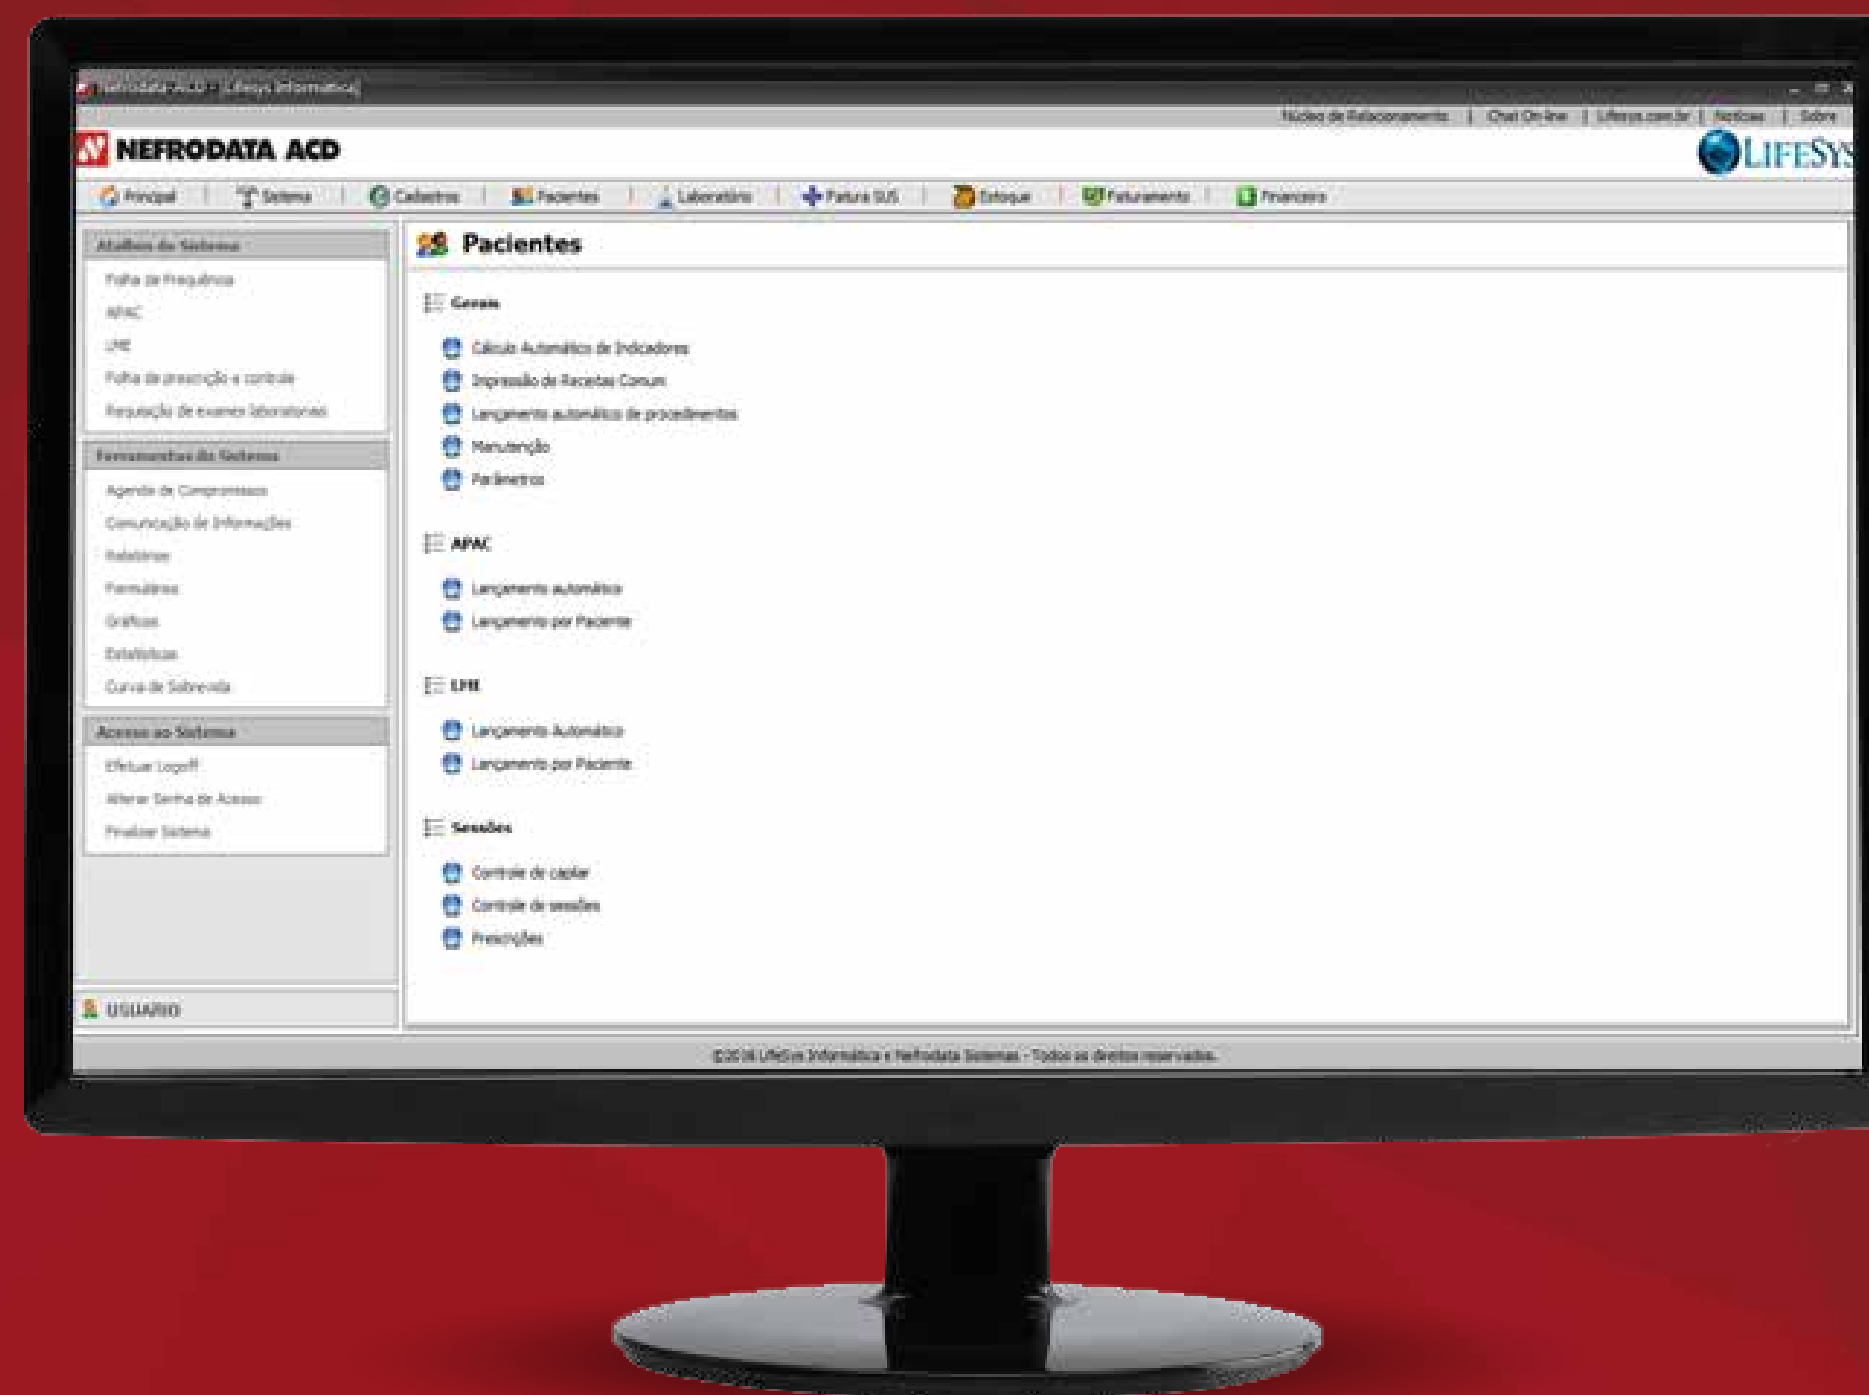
Nefrodata ACD - Lifesys Informática

Núcleo de Relacionamento | Chat On-line | Lifesys.com.br | Notícias | Sobre

NEFRODATA ACD

LIFESYS

Principal | Sistema | Cadastros | Pacientes | Laboratório | Fatura SUS | Estoque | Faturamento | Financeiro

Atalhos do Sistema
Folha de Frequência
APAC
LME
Folha de prescrição e controle
Requisição de exames laboratoriais

Ferramentas do Sistema
Agenda de Compromissos
Comunicação de Informações
Relatórios
Formulários
Gráficos
Estatísticas
Curva de Sobrevida

Acesso ao Sistema
Efetuar Logoff
Alterar Senha de Acesso
Finalizar Sistema

USUARIO

Pacientes

Gerais
Cálculo Automático de Indicadores
Impressão de Receitas Comum
Lançamento automático de procedimentos
Manutenção
Parâmetros

APAC
Lançamento automático
Lançamento por Paciente

LME
Lançamento Automático
Lançamento por Paciente

Sessões
Controle de capilar
Controle de sessões
Prescrições

©2016 LifeSys Informática e Nefrodata Sistemas - Todos os direitos reservados.